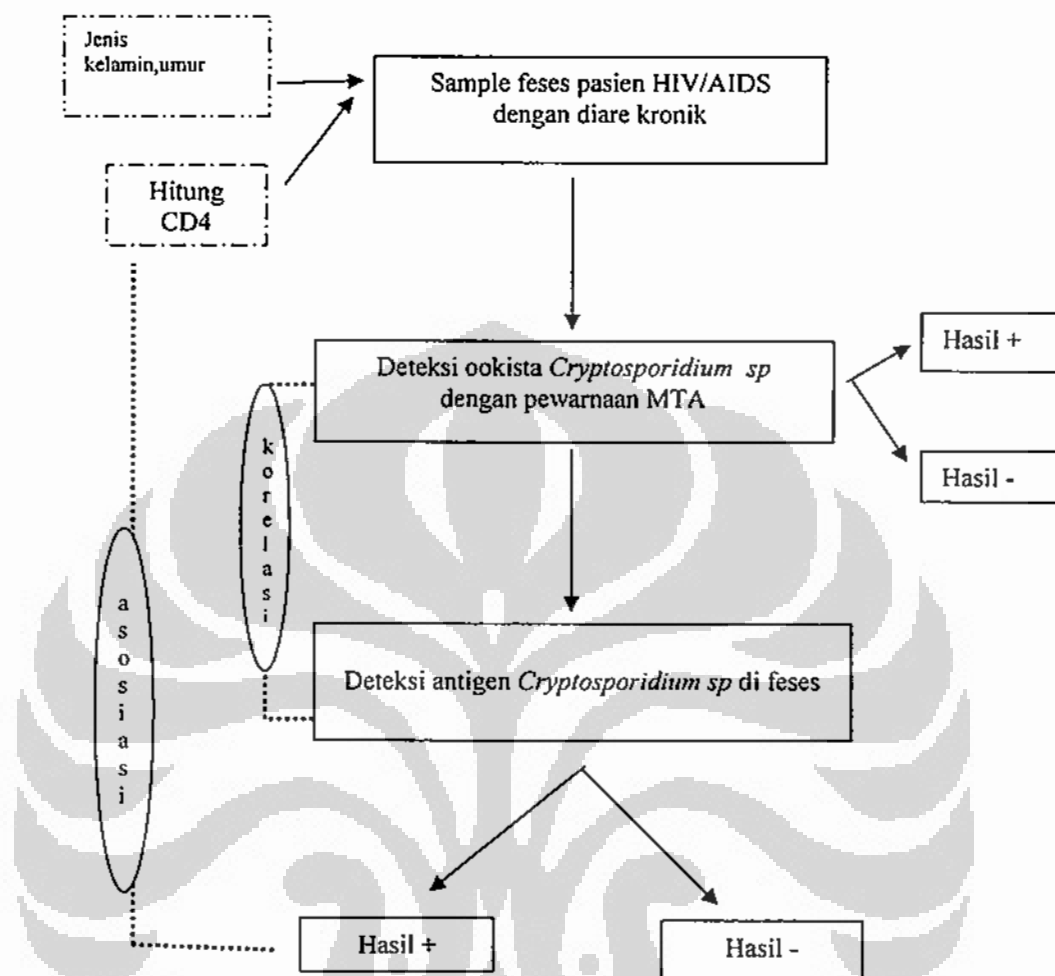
Jenis kelamin,umur

Sample feses pasien HIV/AIDS dengan diare kronik

Hitung CD4

Deteksi ookista *Cryptosporidium sp* dengan pewarnaan MTA

Hasil +

Hasil -

korelasi

asosiasi

Deteksi antigen *Cryptosporidium sp* di feses

Hasil +

Hasil -